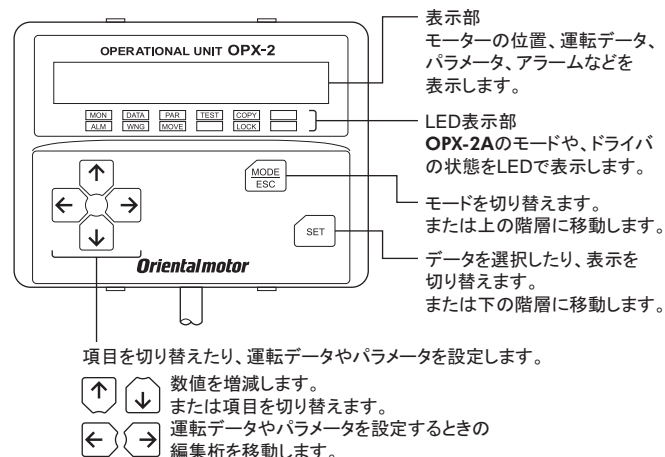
OPERATIONAL UNIT OPX-2

MON ALM DATA WNG PAR MOVE TEST COPY LOCK

↑ ← → ↓

MODE ESC

SET

Orientalmotor

表示部
モーターの位置、運転データ、パラメータ、アラームなどを表示します。

LED表示部
OPX-2Aのモードや、ドライバの状態をLEDで表示します。

モードを切り替えます。
または上の階層に移動します。

データを選択したり、表示を切り替えます。
または下の階層に移動します。

項目を切り替えたり、運転データやパラメータを設定します。

↑ ↓ 数値を増減します。
または項目を切り替えます。

← → 運転データやパラメータを設定するときの編集桁を移動します。